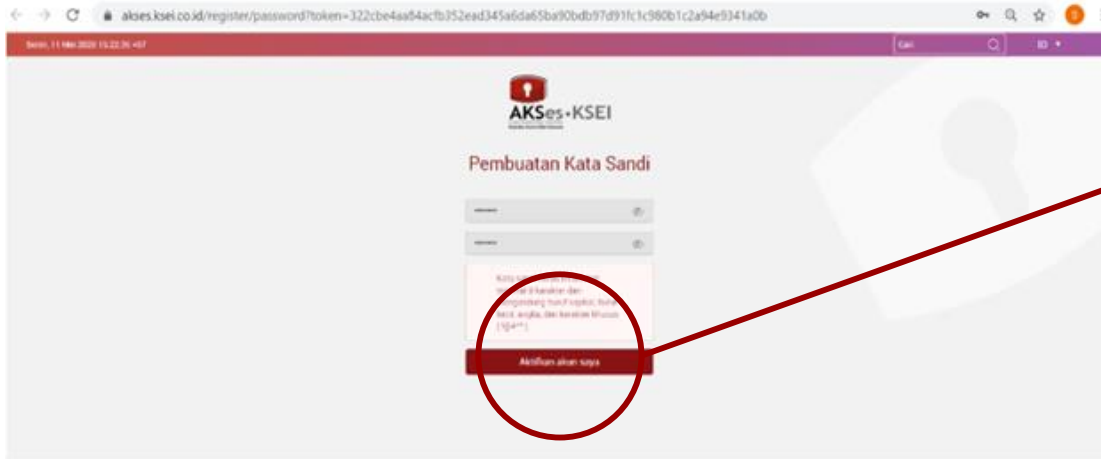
akses.ksei.co.id/register/password?token=322cbe4aa84acfb352ead345a6da65ba90bdb97d91fc1c980b1c2a94e9341a0b

Senin, 11 Mei 2020 15.22.35 +07

Cari

ID

AKSes•KSEI

Pembuatan Kata Sandi

Kata sandi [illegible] minimal 8 karakter dan mengandung huruf kapital, huruf kecil, angka, dan karakter khusus (!@#*)

Aktifkan akun saya